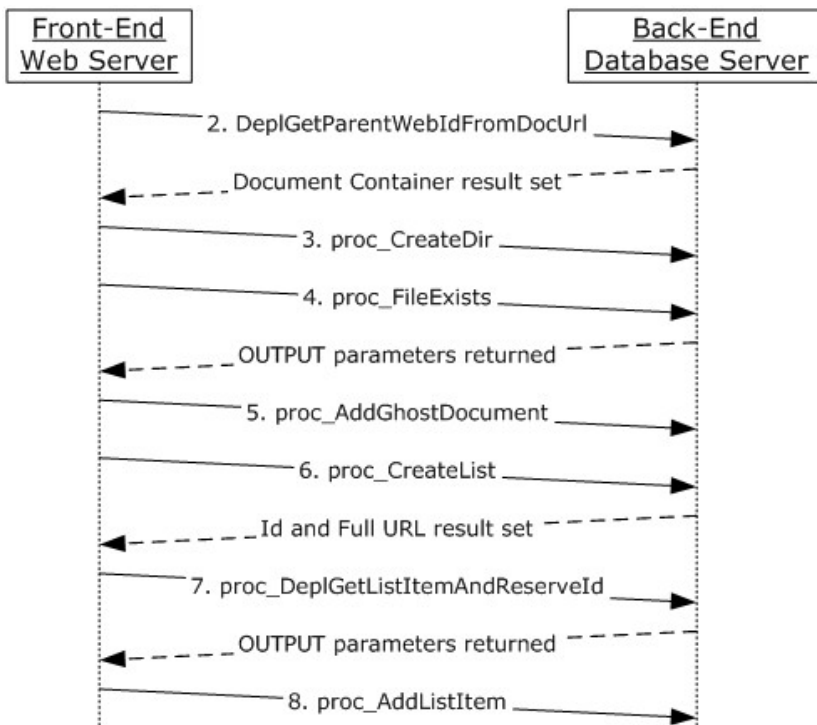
Front-End Web Server

Back-End Database Server

2. DeplGetParentWebIdFromDocUrl

Document Container result set

3. proc_CreateDir

4. proc_FileExists

OUTPUT parameters returned

5. proc_AddGhostDocument

6. proc_CreateList

Id and Full URL result set

7. proc_DeplGetListItemAndReserveId

OUTPUT parameters returned

8. proc_AddListItem